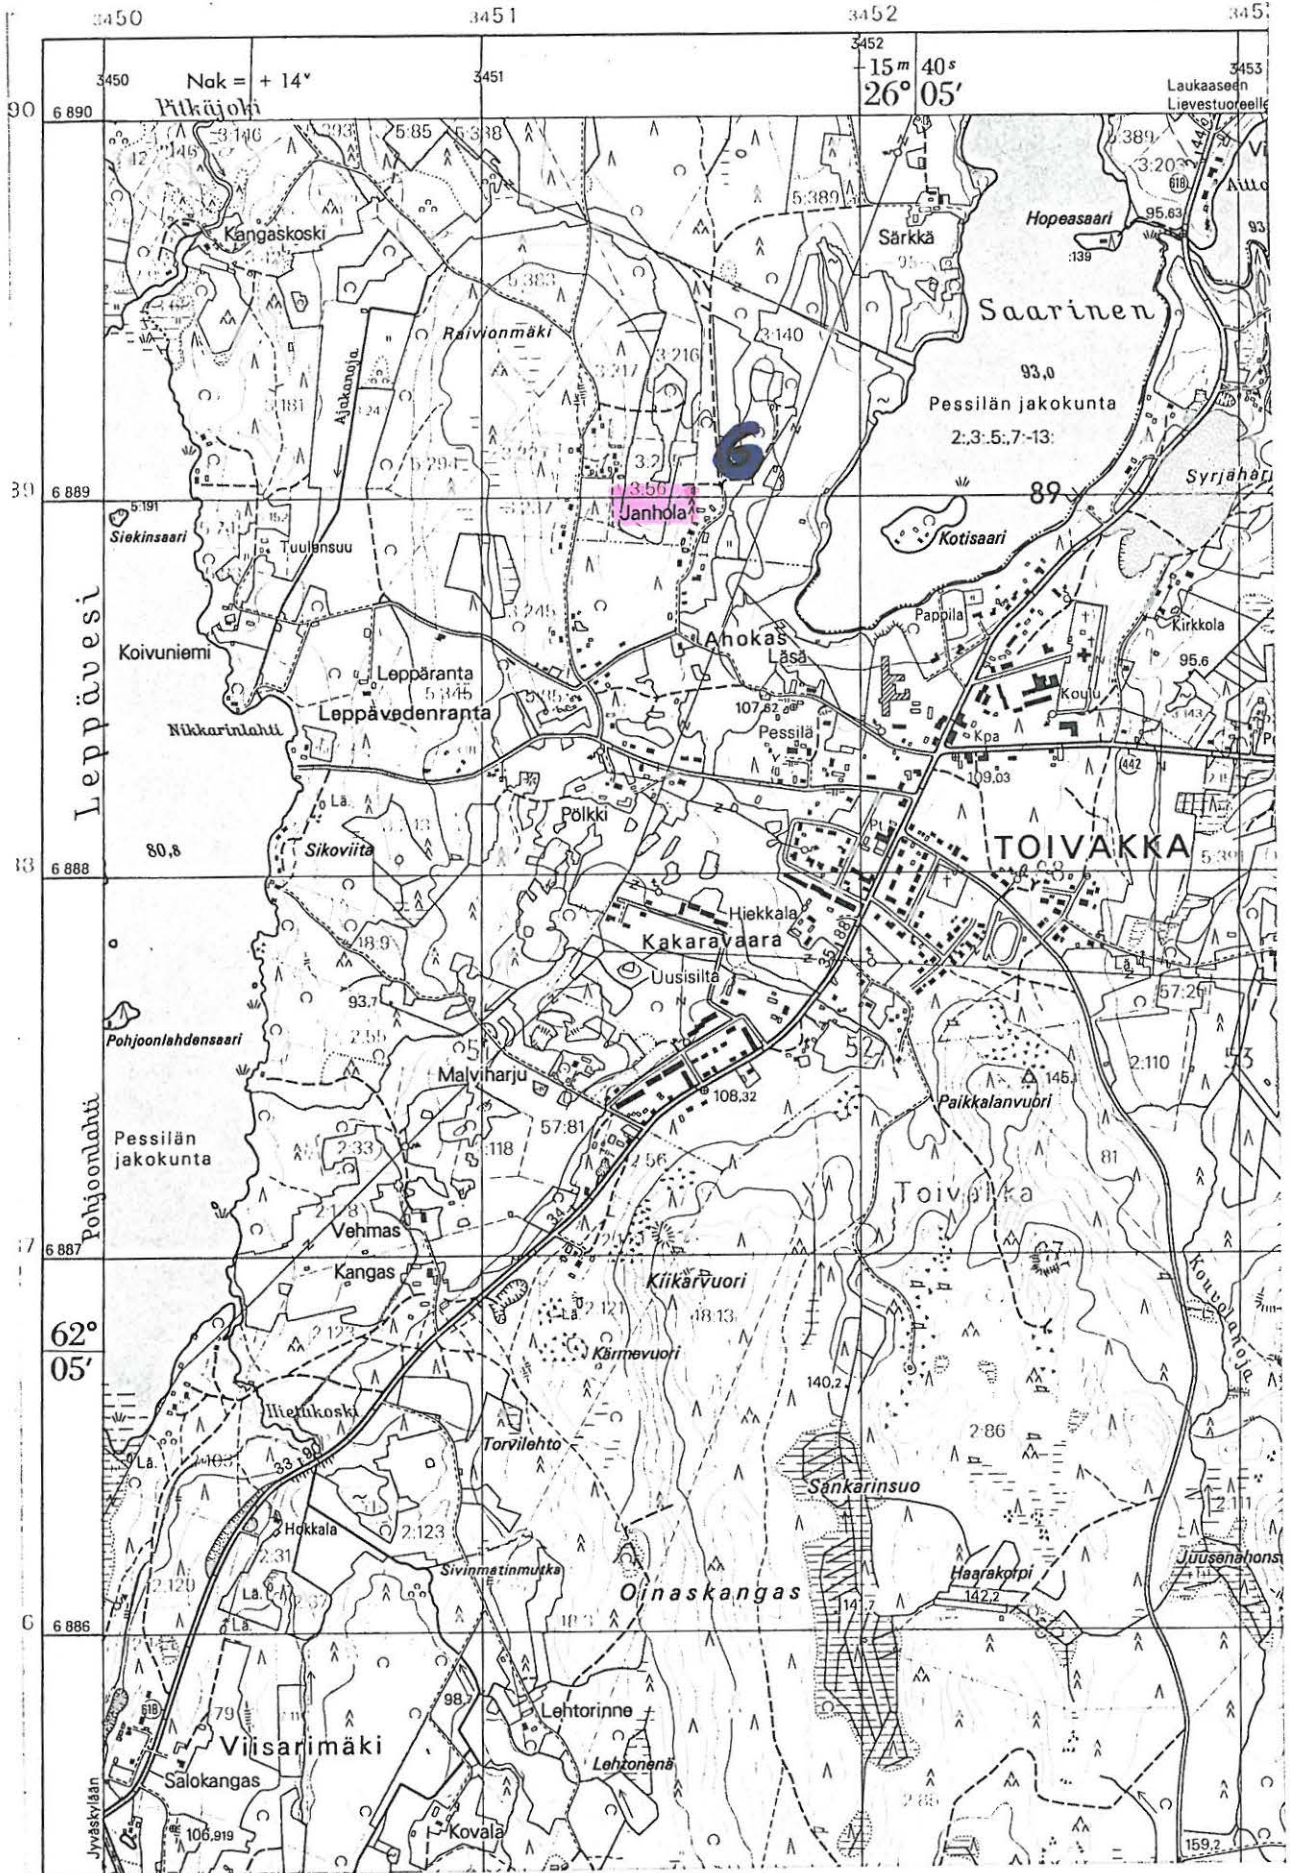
3450 3451 3452 3453

3452
$-15^m$ $40^s$
$26°$ $05'$

3450 Nak = + 14ᵛ 3451

3453
Laukaaseen
Lievestuoreelle

90 6 890

Pitkäjoki

3:146

5:85

5:338

389

3:20

Aitto

618

5:389

Kangaskoski

Särkkä

Hopeasaari

95,63

:139

5:383

Saarinen

Raivionmäki

3:140

3:216

93,0

Ajakanoja

3:217

Pessilän jakokunta

3:181

2:,3:,5:,7:-13:

6

89 6 889

3:56

Janhola

Syrjähari

89

5:191

Siekinsaari

Tuulensuu

Kotisaari

3:245

Pappila

Kirkkola

Koivuniemi

Ahokas

Läsä

Leppäranta

5:345

95,6

Leppävedenranta

107,62

Pessilä

Koulu

Nikkarinlahti

Kpa

Leppävesi

109,03

442

Pölkki

La.

80,8

Sikoviita

TOIVAKKA

88 6 888

Hiekkala

Kakaravaara

18:9

Uusisilta

57:26

93,7

2:55

Pohjoonlahdensaari

51

52

2:110

145

Malviharju

108,32

Paikkalanvuori

57:81

Pessilän jakokunta

2:33

:118

2:56

81

Toivelka

Pohjoonlahti

2:18

87 6 887

Vehmas

Kangas

Kiikarvuori

Kouvolanoja

La. 2:121

48:13

62°
05'

2:12

Kärmevuori

140,2

Hietikoski

2:86

La.

Torvilehto

Sankarinsuo

2:111

Hokkala

2:123

2:31

Juusenahonsu

2:120

Sivinmatinmutka

Haarakorpi

La.

142,2

Oinaskangas

86 6 886

La.

141,7

619

79

98

Lehtorinne

Viisarimäki

Lehtonenä

Salokangas

Jyväskylään

106,919

Kovala

159,2